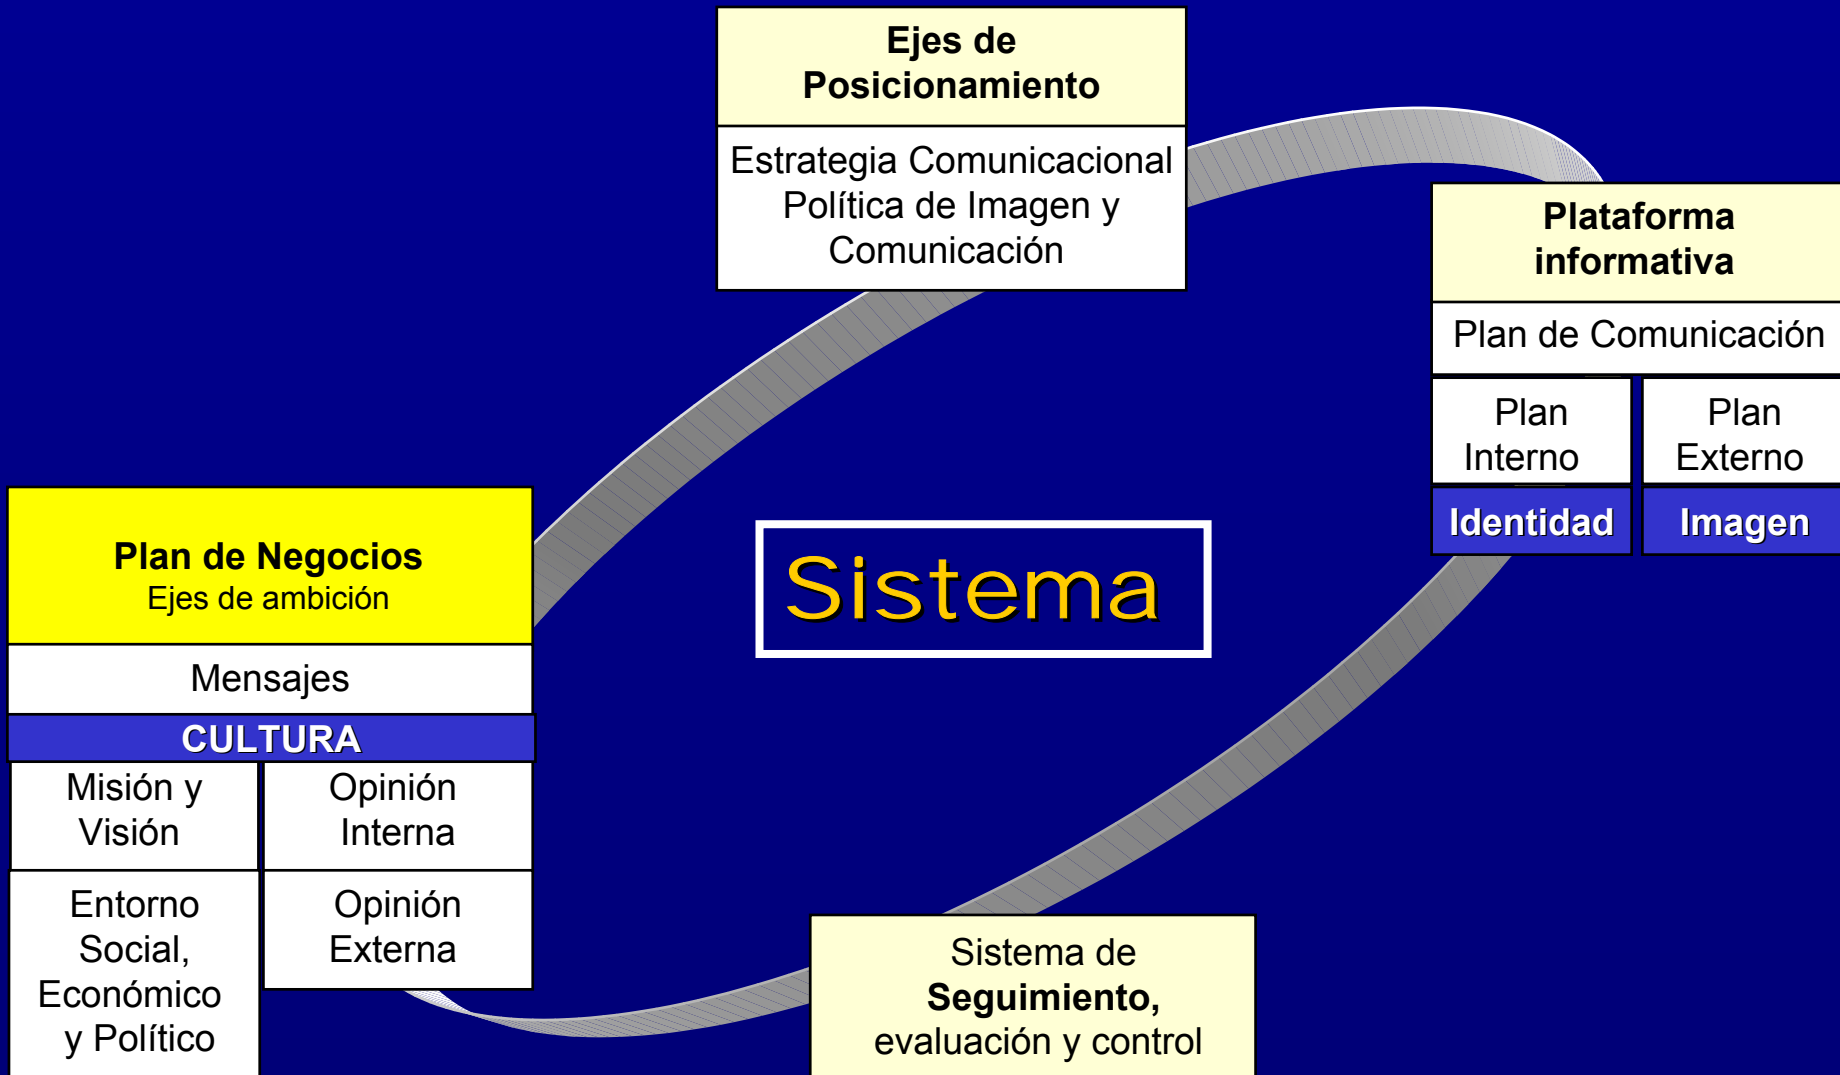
Ejes de Posicionamiento

Estrategia Comunicacional Política de Imagen y Comunicación

Plataforma informativa

Plan de Comunicación

| Plan Interno | Plan Externo |
|---|---|
| Identidad | Imagen |

Sistema

Plan de Negocios
Ejes de ambición

Mensajes

CULTURA

| Misión y Visión | Opinión Interna |
|---|---|
| Entorno Social, Económico y Político | Opinión Externa |

Sistema de **Seguimiento,** evaluación y control